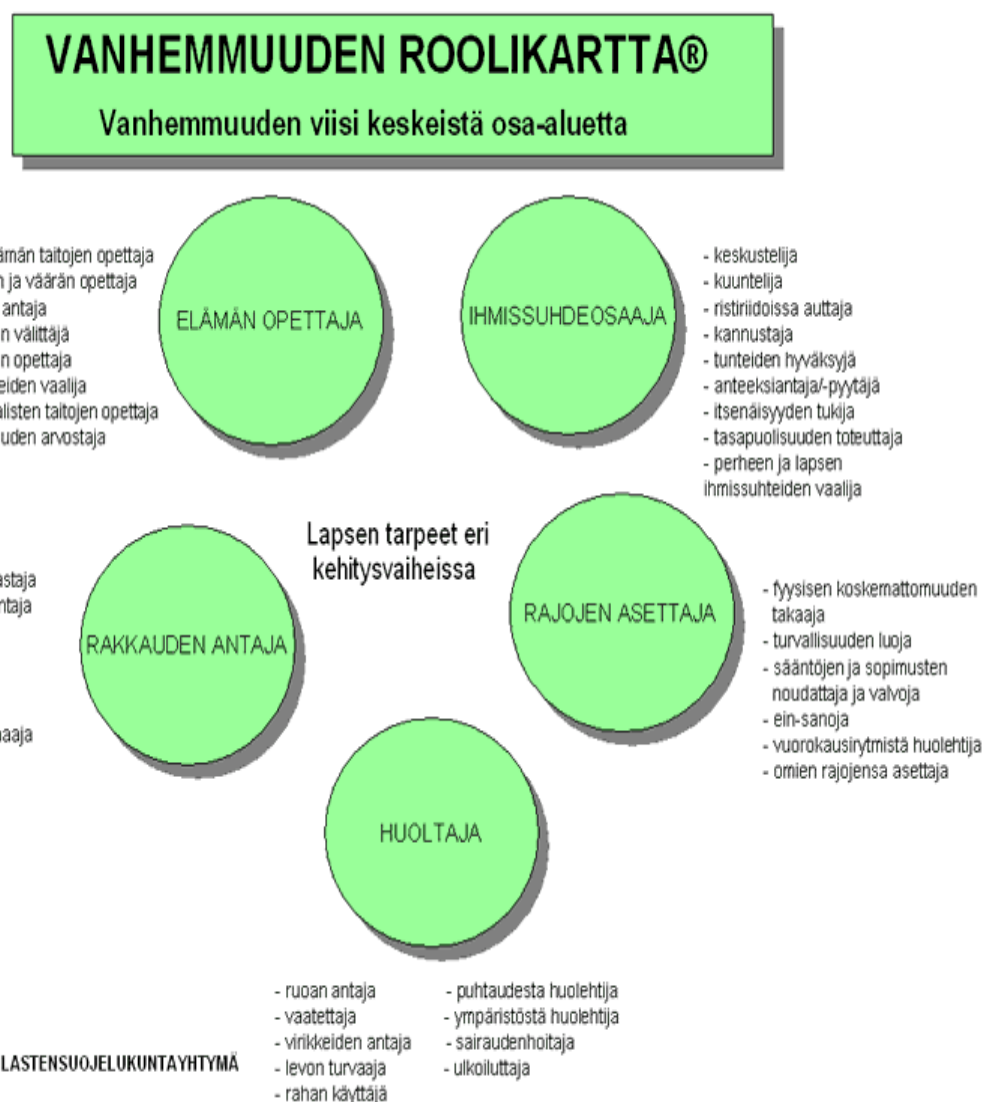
VANHEMMUUDEN ROOLIKARTTA®

Vanhemmuuden viisi keskeistä osa-aluetta

ämän taitojen opettaja
n ja väärän opettaja
antaja
n välittäjä
n opettaja
eiden vaalija
alisten taitojen opettaja
uden arvostaja

ELÄMÄN OPETTAJA

IHMISSUHDEOSAAJA

- keskustelija
- kuuntelija
- ristiriidoissa auttaja
- kannustaja
- tunteiden hyväksyjä
- anteeksiantaja/-pyytäjä
- itsenäisyyden tukija
- tasapuolisuuden toteuttaja
- perheen ja lapsen ihmissuhteiden vaalija

Lapsen tarpeet eri kehitysvaiheissa

astaja
ntaja

RAKKAUDEN ANTAJA

aaja

RAJOJEN ASETTAJA

- fyysisen koskemattomuuden takaaja
- turvallisuuden luoja
- sääntöjen ja sopimusten noudattaja ja valvoja
- ein-sanoja
- vuorokausirytmistä huolehtija
- omien rajojensa asettaja

HUOLTAJA

- ruoan antaja
- vaatettaja
- virikkeiden antaja
- levon turvaaja
- rahan käyttäjä

- puhtaudesta huolehtija
- ympäristöstä huolehtija
- sairaudenhoitaja
- ulkoiluttaja

LASTENSUOJELUKUNTAYHTYMÄ